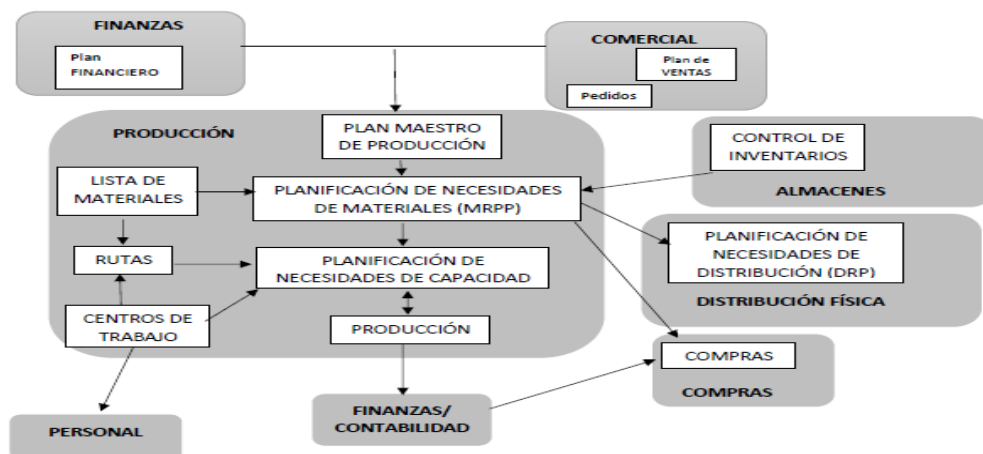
FINANZAS
Plan FINANCIERO

COMERCIAL
Plan de VENTAS
Pedidos

PRODUCCIÓN
PLAN MAESTRO DE PRODUCCIÓN
LISTA DE MATERIALES
PLANIFICACIÓN DE NECESIDADES DE MATERIALES (MRPP)
RUTAS
PLANIFICACIÓN DE NECESIDADES DE CAPACIDAD
CENTROS DE TRABAJO
PRODUCCIÓN

CONTROL DE INVENTARIOS
ALMACENES

PLANIFICACIÓN DE NECESIDADES DE DISTRIBUCIÓN (DRP)
DISTRIBUCIÓN FÍSICA

COMPRAS
COMPRAS

FINANZAS/ CONTABILIDAD

PERSONAL